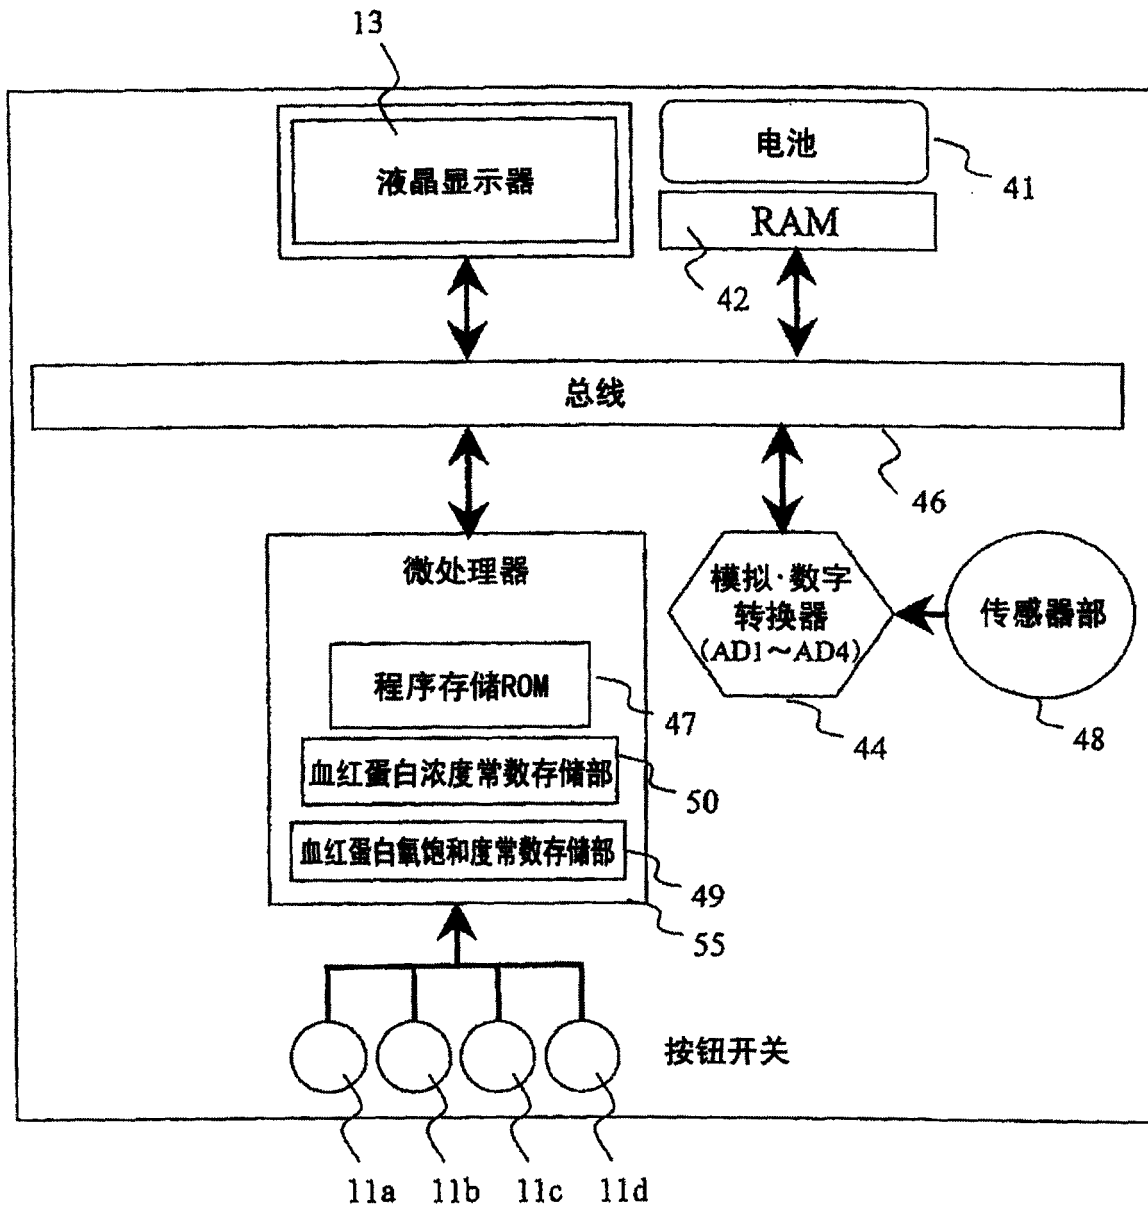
13

液晶显示器

电池

41

RAM

42

总线

46

微处理器

模拟·数字转换器（AD1～AD4）

传感器部

程序存储ROM

47

44

48

血红蛋白浓度常数存储部

50

血红蛋白氧饱和度常数存储部

49

55

按钮开关

11a 11b 11c 11d